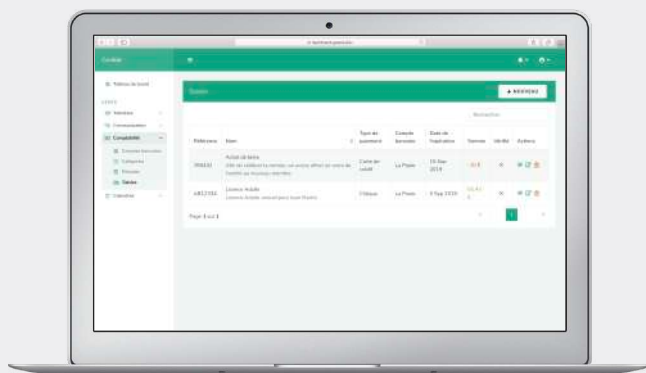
Cookie

Tableau de bord

Adhérents

Correspondance

Comptabilité

Comptes bancaires

Catégories

Écritures

Saisie

Calendrier

Saisie

+ NOUVEAU

Rechercher

| Référence | Nom | Type de paiement | Compte bancaire | Date de l'opération | Somme | Vérifié | Actions |
|---|---|---|---|---|---|---|---|
| 394633 | Achat de livres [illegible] | Carte de crédit | La Poste | 15 Nov 2018 | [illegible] € | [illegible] | |
| AB12345 | Licence Adulte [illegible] | Chèque | La Poste | 3 Sep 2018 | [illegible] € | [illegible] | |

Page 1 sur 1

1